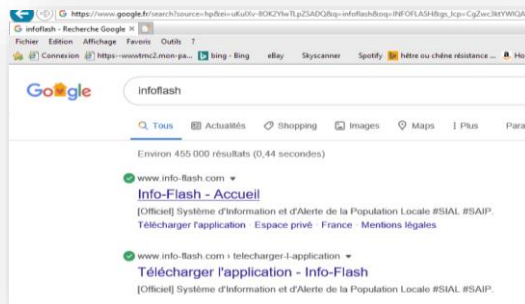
https://www.google.fr/search?source=hp&ei=uKuXv-8OK2Y6wTLpZSADQ&q=infoflash&oq=INFOFLASH&gs_lcp=CgZwc3kYWQA

G infoflash - Recherche Google ×

Fichier Edition Affichage Favoris Outils ?

Connexion https--www.tmc2.mon-pa... bing - Bing eBay Skyscanner Spotify hêtre ou chêne résistance ... Ho

Google

infoflash

Tous Actualités Shopping Images Maps Plus Para

Environ 455 000 résultats (0,44 secondes)

www.info-flash.com

Info-Flash - Accueil

[Officiel] Système d'Information et d'Alerte de la Population Locale #SIAL #SAIP.

Télécharger l'application · Espace privé · France · Mentions légales

www.info-flash.com › telecharger-l-application

Télécharger l'application - Info-Flash

[Officiel] Système d'Information et d'Alerte de la Population Locale #SIAL #SAIP.